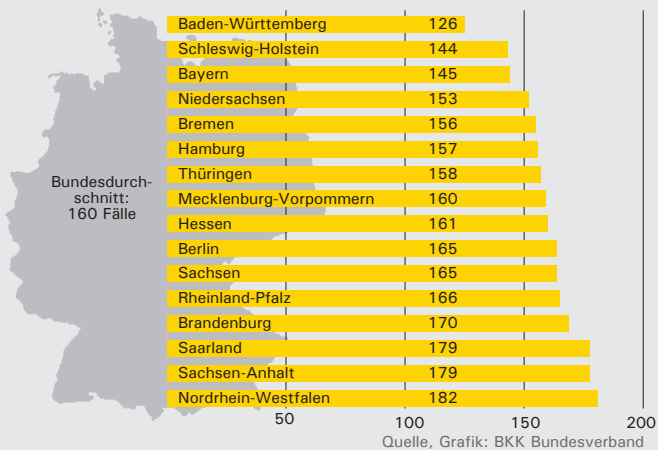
Bundesdurchschnitt: 160 Fälle

| | |
|---|---|
| Baden-Württemberg | 126 |
| Schleswig-Holstein | 144 |
| Bayern | 145 |
| Niedersachsen | 153 |
| Bremen | 156 |
| Hamburg | 157 |
| Thüringen | 158 |
| Mecklenburg-Vorpommern | 160 |
| Hessen | 161 |
| Berlin | 165 |
| Sachsen | 165 |
| Rheinland-Pfalz | 166 |
| Brandenburg | 170 |
| Saarland | 179 |
| Sachsen-Anhalt | 179 |
| Nordrhein-Westfalen | 182 |

50 100 150 200

Quelle, Grafik: BKK Bundesverband